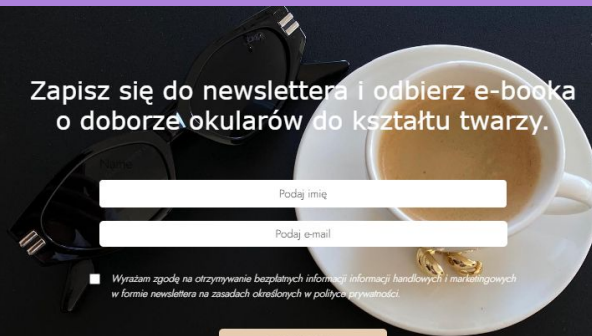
Zapisz się do newslettera i odbierz e-booka o doborze okularów do kształtu twarzy.

Podaj imię

Podaj e-mail

Wyrażam zgodę na otrzymywanie bezpłatnych informacji informacji handlowych i marketingowych w formie newslettera na zasadach określonych w polityce prywatności.